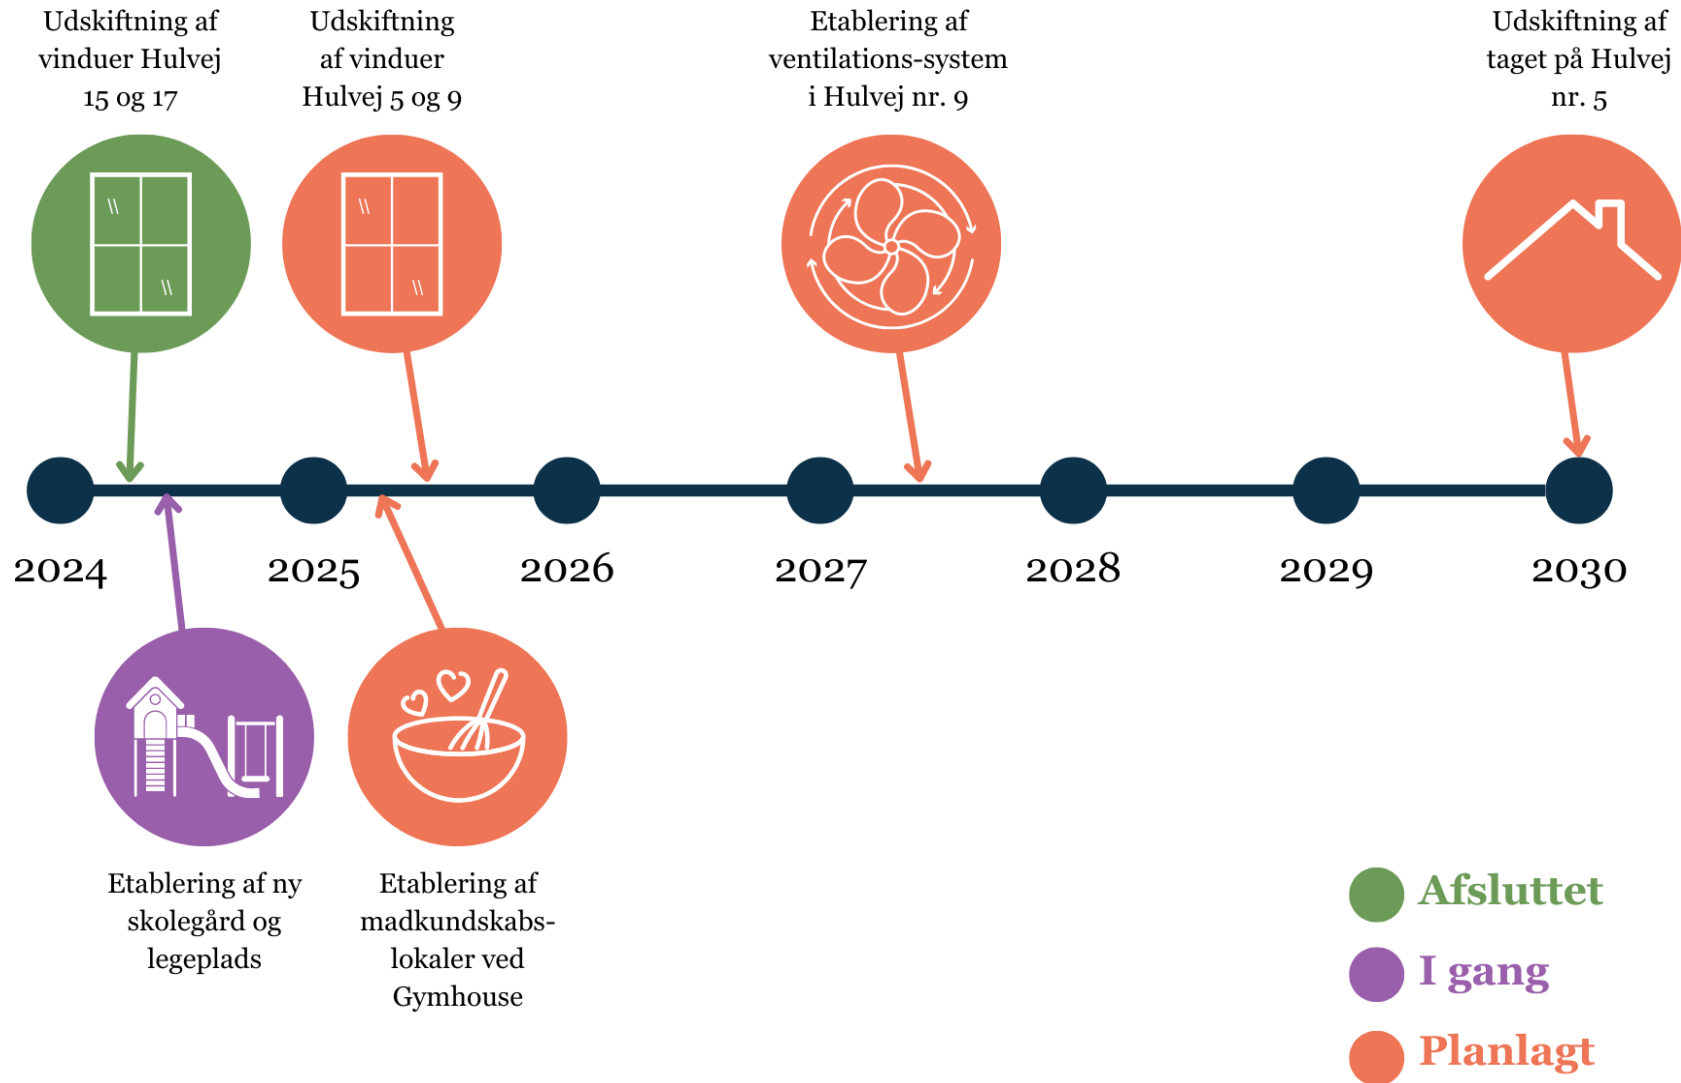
Udskiftning af vinduer Hulvej 15 og 17

Udskiftning af vinduer Hulvej 5 og 9

Etablering af ventilations-system i Hulvej nr. 9

Udskiftning af taget på Hulvej nr. 5

2024

2025

2026

2027

2028

2029

2030

Etablering af ny skolegård og legeplads

Etablering af madkundskabs-lokaler ved Gymhouse

Afsluttet

I gang

Planlagt